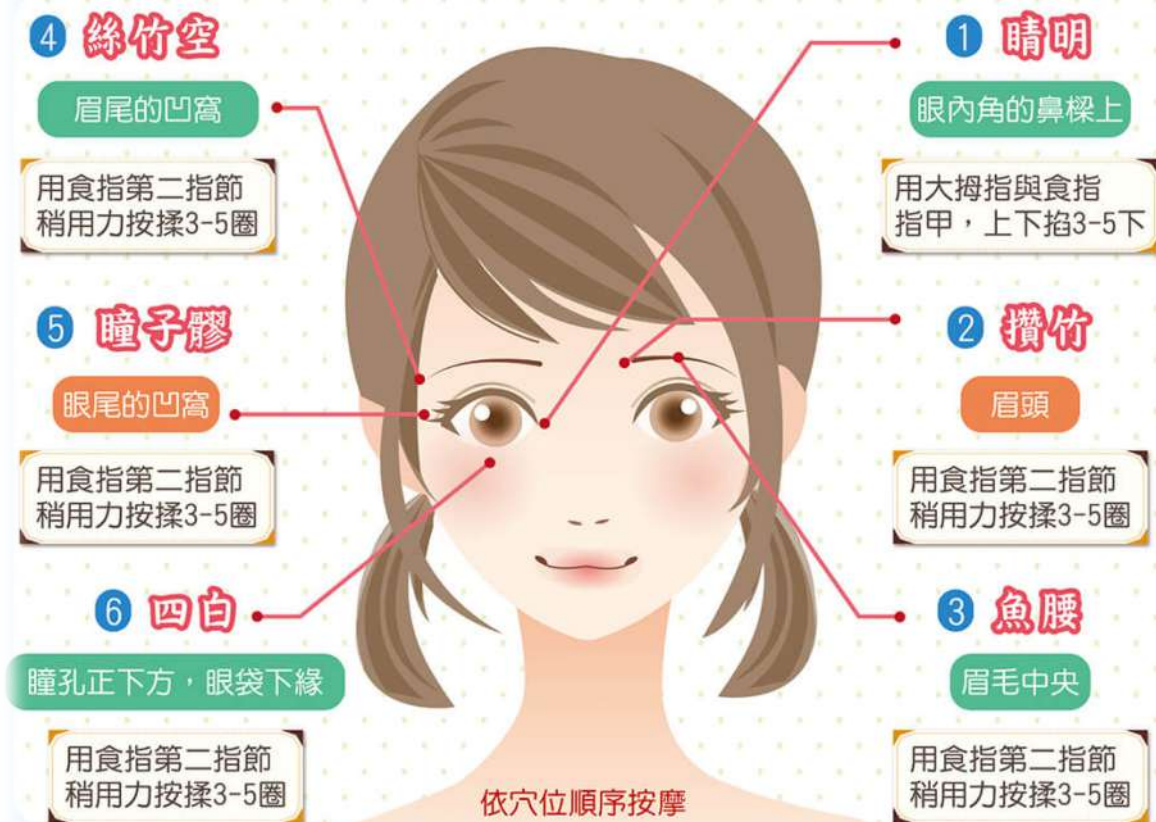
1 睛明

眼內角的鼻樑上

用大拇指與食指指甲，上下掐3-5下

2 攢竹

眉頭

用食指第二指節稍用力按揉3-5圈

3 魚腰

眉毛中央

用食指第二指節稍用力按揉3-5圈

4 絲竹空

眉尾的凹窩

用食指第二指節稍用力按揉3-5圈

5 瞳子髎

眼尾的凹窩

用食指第二指節稍用力按揉3-5圈

6 四白

瞳孔正下方，眼袋下緣

用食指第二指節稍用力按揉3-5圈

依穴位順序按摩